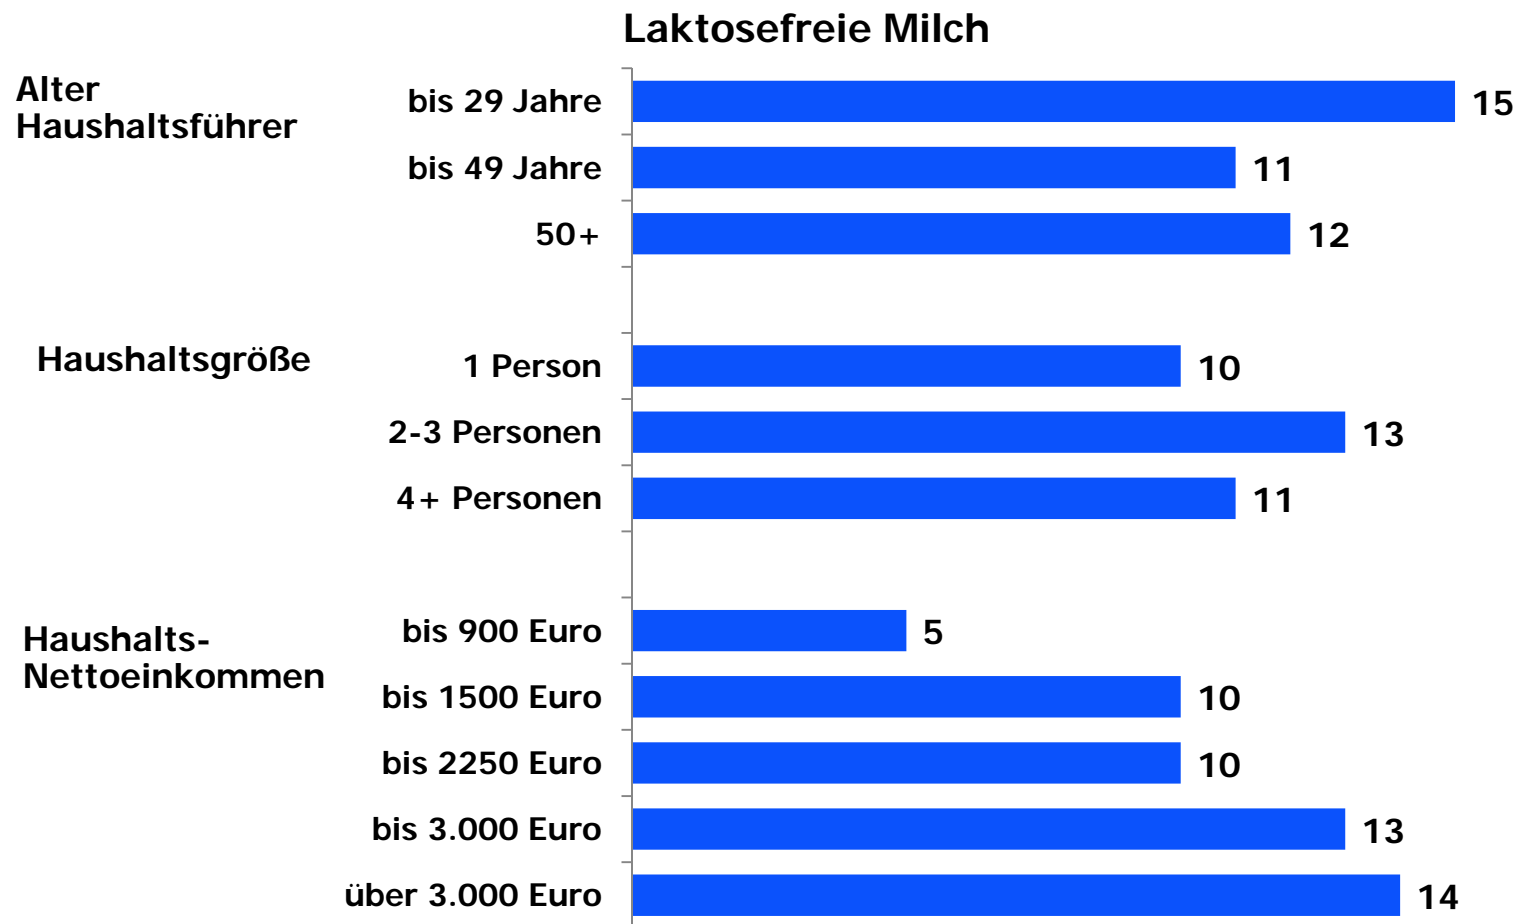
Laktosefreie Milch

Alter Haushaltsführer

bis 29 Jahre 15
bis 49 Jahre 11
50+ 12

Haushaltsgröße

1 Person 10
2-3 Personen 13
4+ Personen 11

Haushalts-Nettoeinkommen

bis 900 Euro 5
bis 1500 Euro 10
bis 2250 Euro 10
bis 3.000 Euro 13
über 3.000 Euro 14